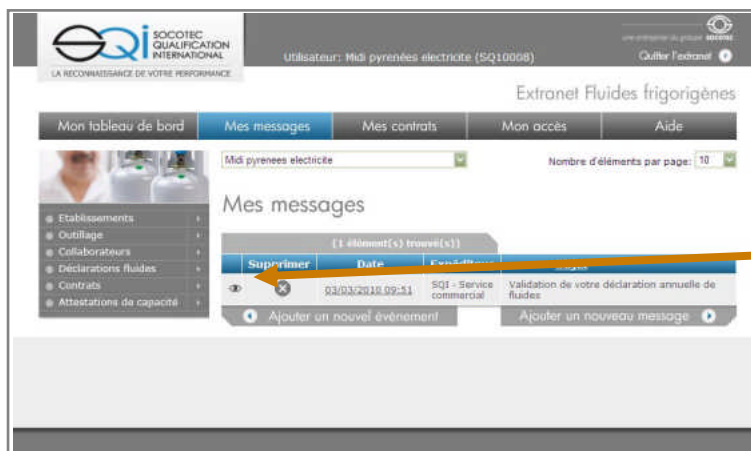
SQI SOCOTEC QUALIFICATION INTERNATIONAL
LA RECONNAISSANCE DE VOTRE PERFORMANCE

Utilisateur: Midi pyrenées electricite (SQ10008)

une entreprise du groupe SOCOTEC
Quitter l'extranet

Extranet Fluides frigorigènes

Mon tableau de bord | Mes messages | Mes contrats | Mon accès | Aide

Etablissements
Outillage
Collaborateurs
Déclarations fluides
Contrats
Attestations de capacité

Midi pyrenees electricite

Nombre d'éléments par page: 10

Mes messages

(1 élément(s) trouvé(s))

| | Supprimer | Date | Expéditeur | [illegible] |
|---|---|---|---|---|
| | | 03/03/2010 09:51 | SQI - Service commercial | Validation de votre déclaration annuelle de fluides |

Ajouter un nouvel évènement

Ajouter un nouveau message